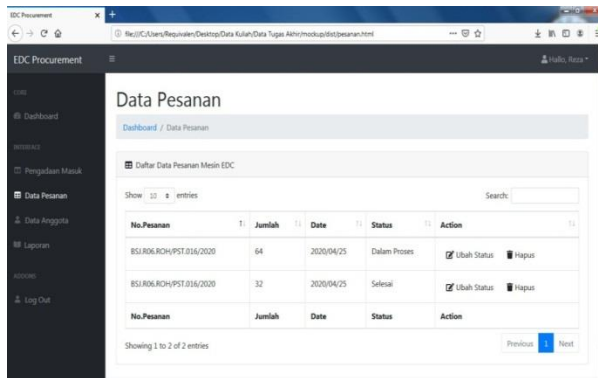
EDC Procurement

file:///C:/Users/Requivalen/Desktop/Data Kuliah/Data Tugas Akhir/mockup/dist/pesanan.html

EDC Procurement

Hallo, Reza

CORE

Dashboard

INTERFACE

Pengadaan Masuk

Data Pesanan

Data Anggota

Laporan

ADDONS

Log Out

Data Pesanan

Dashboard / Data Pesanan

Daftar Data Pesanan Mesin EDC

Show 10 entries

Search:

| No.Pesanan | Jumlah | Date | Status | Action |
|---|---|---|---|---|
| BSI.R06.ROH/PST.016/2020 | 64 | 2020/04/25 | Dalam Proses | Ubah Status Hapus |
| BSI.R06.ROH/PST.016/2020 | 32 | 2020/04/25 | Selesai | Ubah Status Hapus |
| No.Pesanan | Jumlah | Date | Status | Action |

Showing 1 to 2 of 2 entries

Previous 1 Next